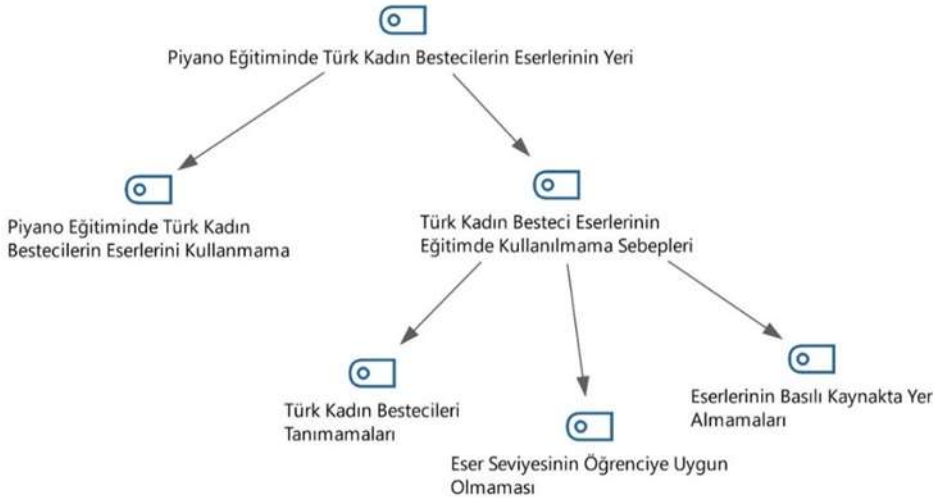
Piyano Eğitiminde Türk Kadın Bestecilerin Eserlerinin Yeri

Piyano Eğitiminde Türk Kadın Bestecilerin Eserlerini Kullanmama

Türk Kadın Besteci Eserlerinin Eğitimde Kullanılmama Sebepleri

Türk Kadın Bestecileri Tanımamaları

Eser Seviyesinin Öğrenciye Uygun Olmaması

Eserlerinin Basılı Kaynakta Yer Almamaları